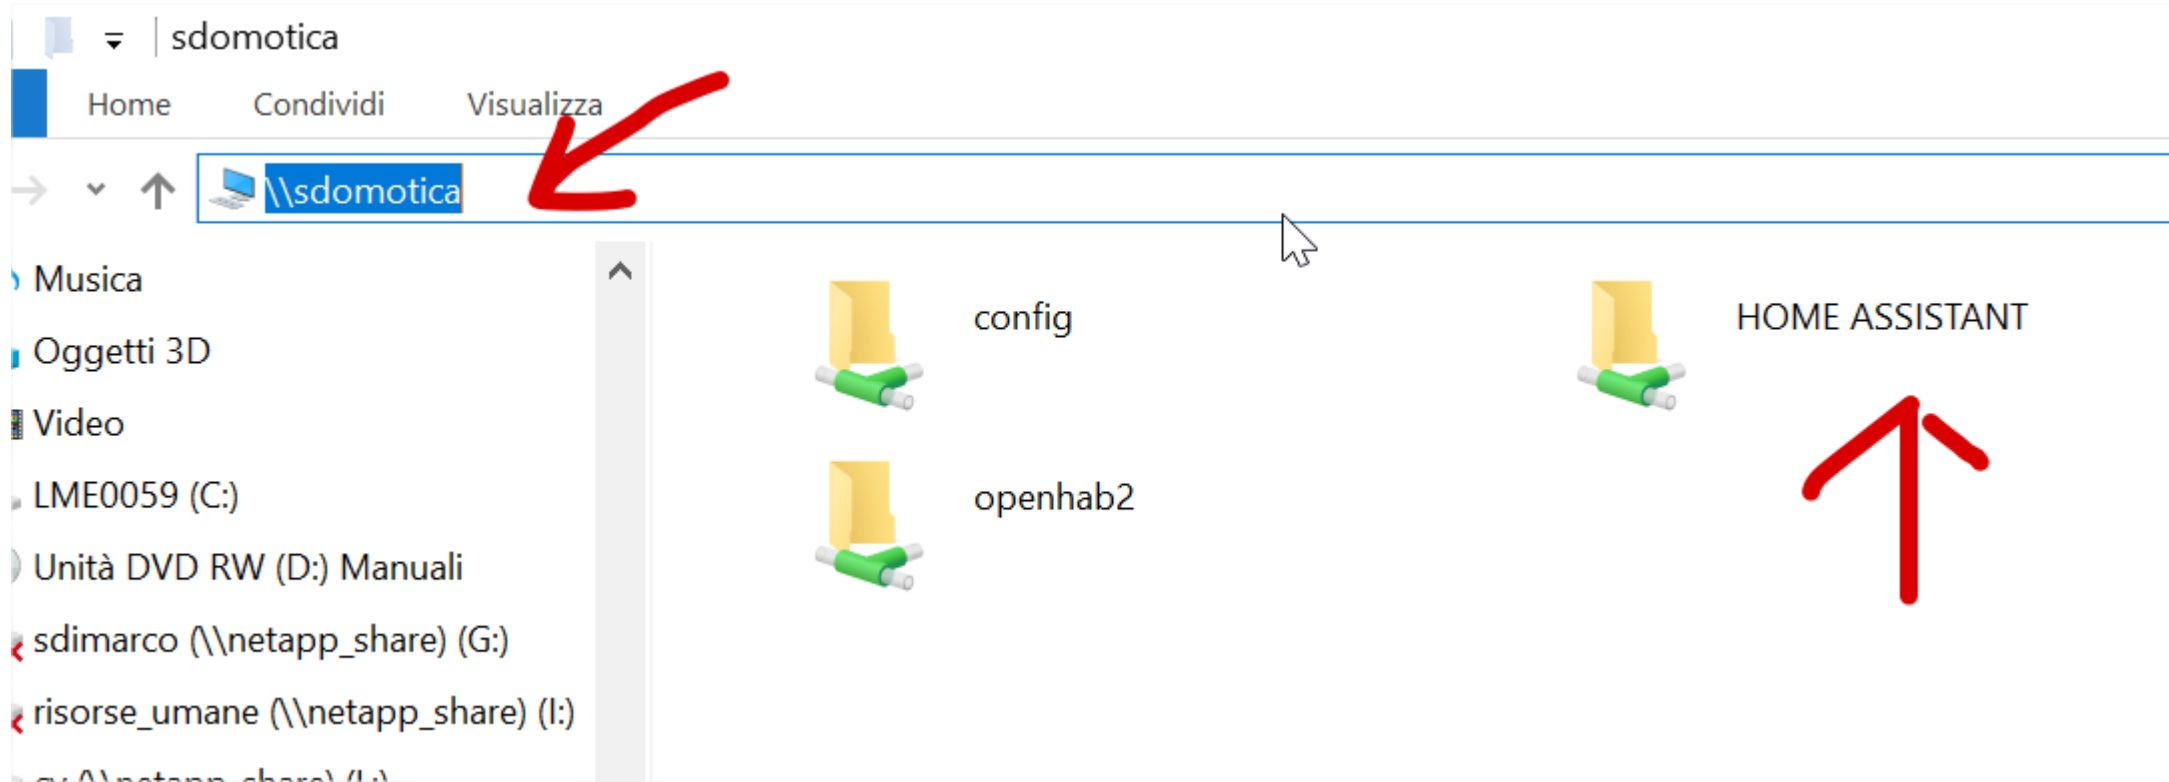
sdomotica

Home Condividi Visualizza

\\sdomotica

Musica
Oggetti 3D
Video
LME0059 (C:)
Unità DVD RW (D:) Manuali
sdimarco (\\netapp_share) (G:)
risorse_umane (\\netapp_share) (I:)
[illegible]

config
HOME ASSISTANT
openhab2